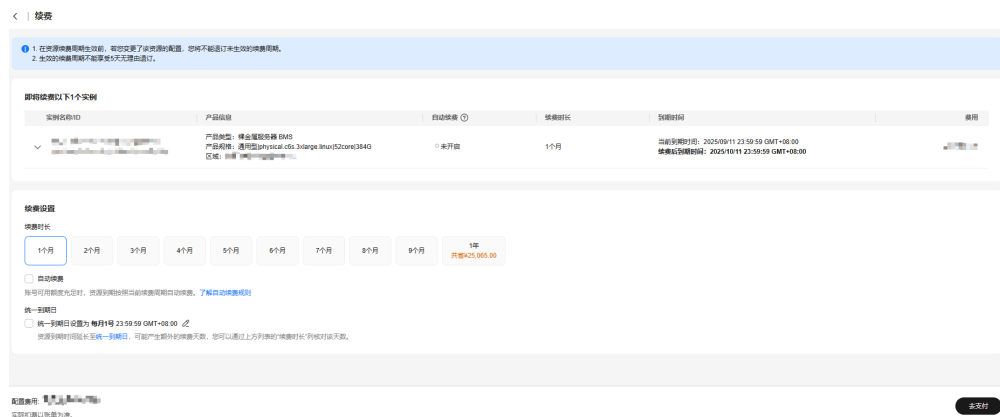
< | 续费

1. 在资源续费周期生效前，若您变更了该资源的配置，您将不能退订未生效的续费周期。
2. 生效的续费周期不能享受5天无理由退订。

即将续费以下1个实例

| 实例名称/ID | 产品信息 | 自动续费 | 续费时长 | 到期时间 | 费用 |
|---|---|---|---|---|---|
| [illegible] | 产品类型：裸金属服务器 BMS 产品规格：通用型physical.c6s.3xlarge.linux|52core|384G 区域：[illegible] | 未开启 | 1个月 | 当前到期时间：2025/09/11 23:59:59 GMT+08:00 续费后到期时间：2025/10/11 23:59:59 GMT+08:00 | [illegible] |

续费设置

续费时长

1个月 2个月 3个月 4个月 5个月 6个月 7个月 8个月 9个月 1年 共省¥25,065.00

自动续费

账号可用额度充足时，资源到期按照当前续费周期自动续费。了解自动续费规则

统一到期日

统一到期日设置为 每月1号 23:59:59 GMT+08:00

资源到期时间延长至统一到期日，可能产生额外的续费天数，您可以通过上方列表的"续费时长"列核对续费天数。

配置费用: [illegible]

实际扣费以账单为准

去支付